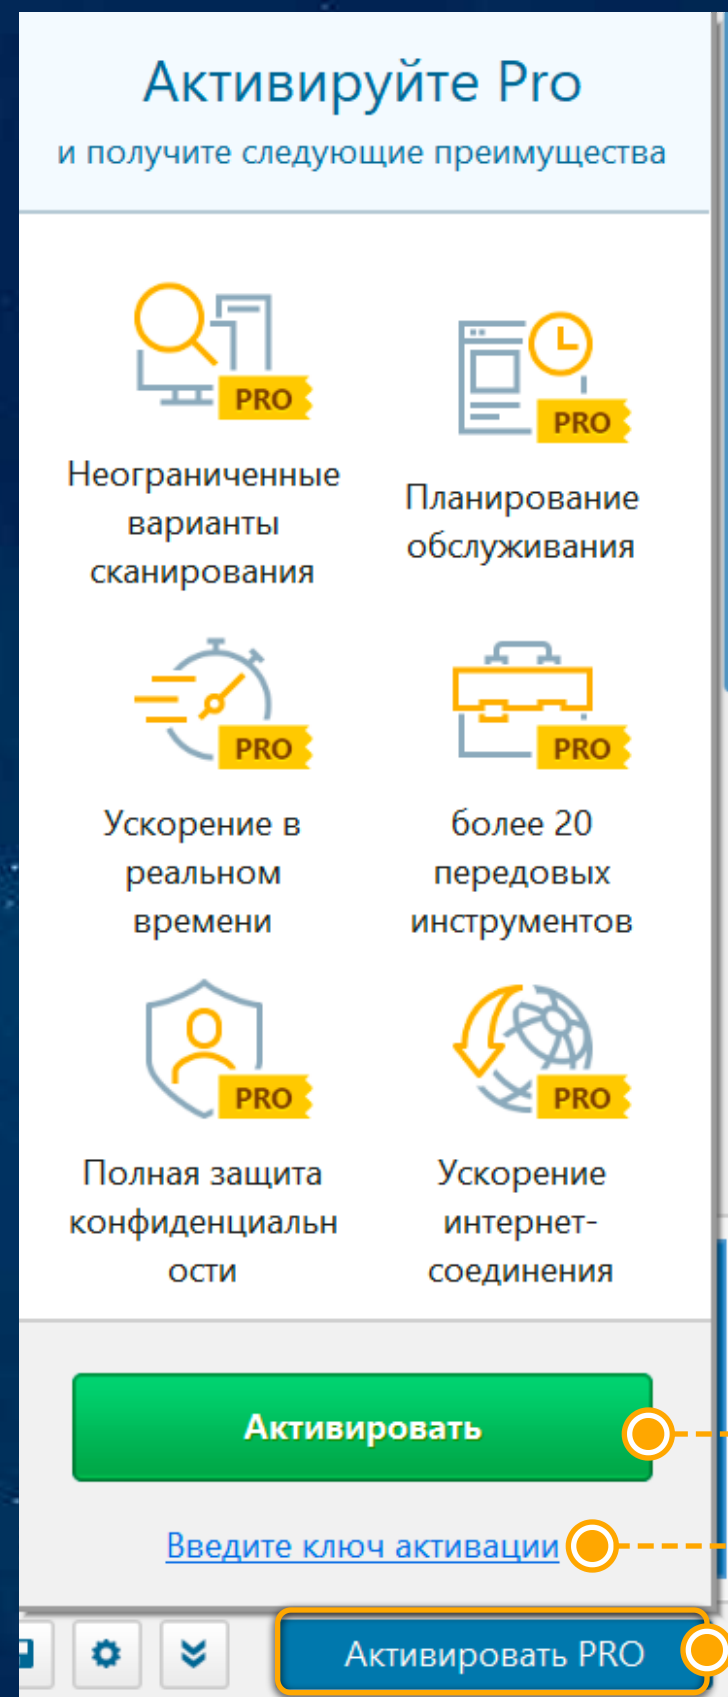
Активируйте Pro
и получите следующие преимущества

PRO
Неограниченные варианты сканирования

PRO
Планирование обслуживания

PRO
Ускорение в реальном времени

PRO
более 20 передовых инструментов

PRO
Полная защита конфиденциальн ости

PRO
Ускорение интернет-соединения

Активировать

Введите ключ активации

Активировать PRO